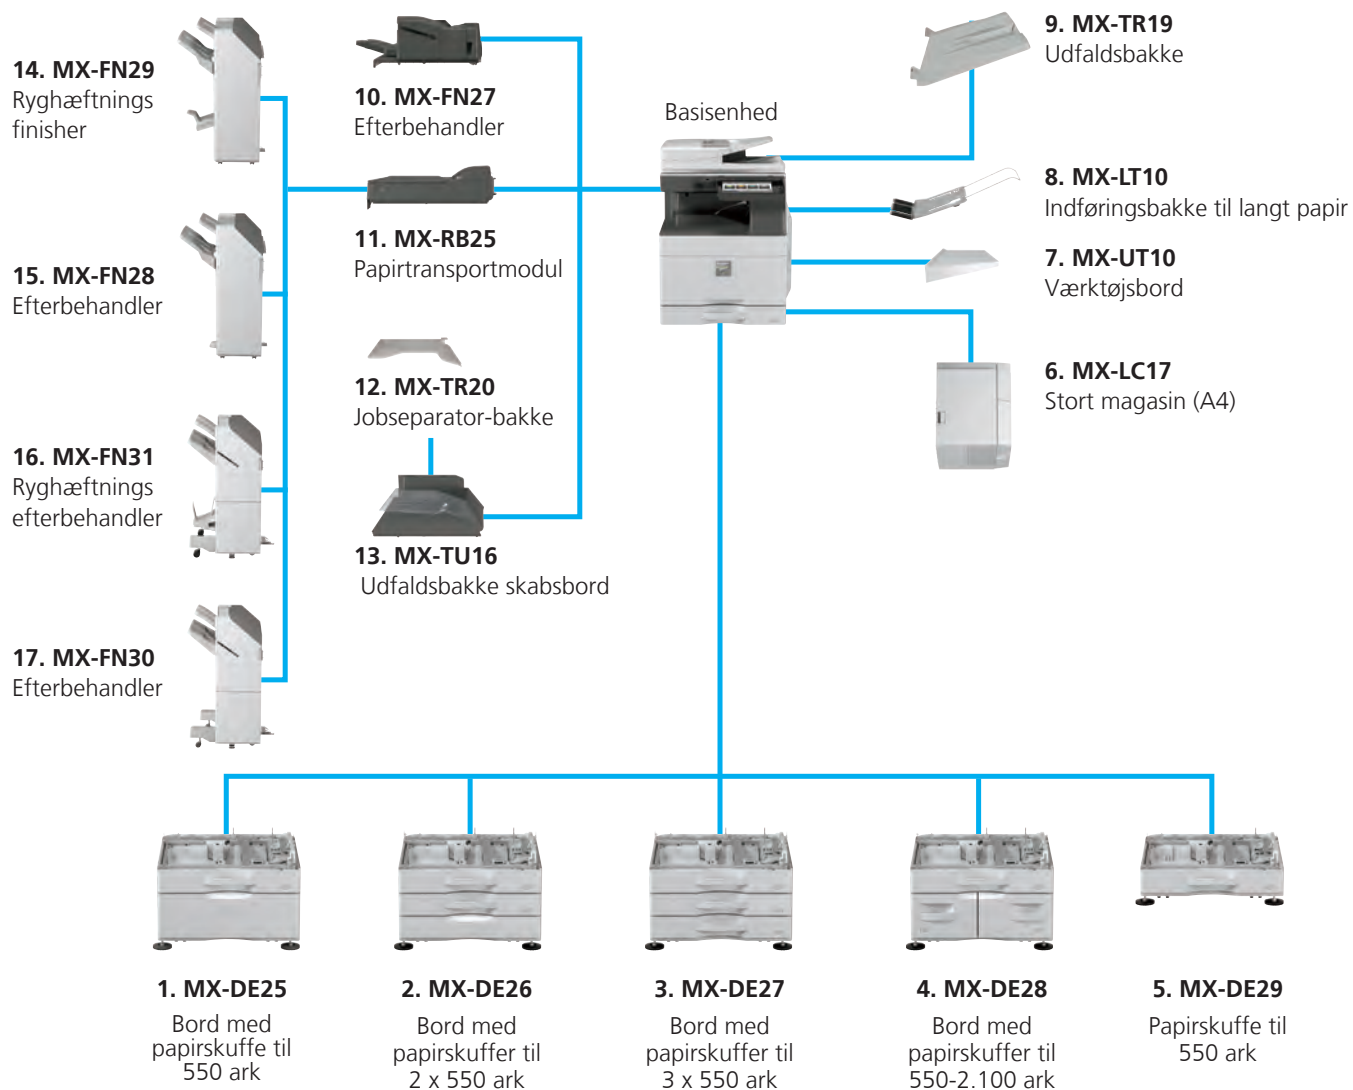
14. MX-FN29
Ryghæftnings finisher

10. MX-FN27
Efterbehandler

Basisenhed

9. MX-TR19
Udfaldsbakke

8. MX-LT10
Indføringsbakke til langt papir

11. MX-RB25
Papirtransportmodul

15. MX-FN28
Efterbehandler

7. MX-UT10
Værktøjsbord

12. MX-TR20
Jobseparator-bakke

6. MX-LC17
Stort magasin (A4)

16. MX-FN31
Ryghæftnings efterbehandler

13. MX-TU16
Udfaldsbakke skabsbord

17. MX-FN30
Efterbehandler

1. MX-DE25
Bord med papirskuffe til 550 ark

2. MX-DE26
Bord med papirskuffer til 2 x 550 ark

3. MX-DE27
Bord med papirskuffer til 3 x 550 ark

4. MX-DE28
Bord med papirskuffer til 550-2.100 ark

5. MX-DE29
Papirskuffe til 550 ark